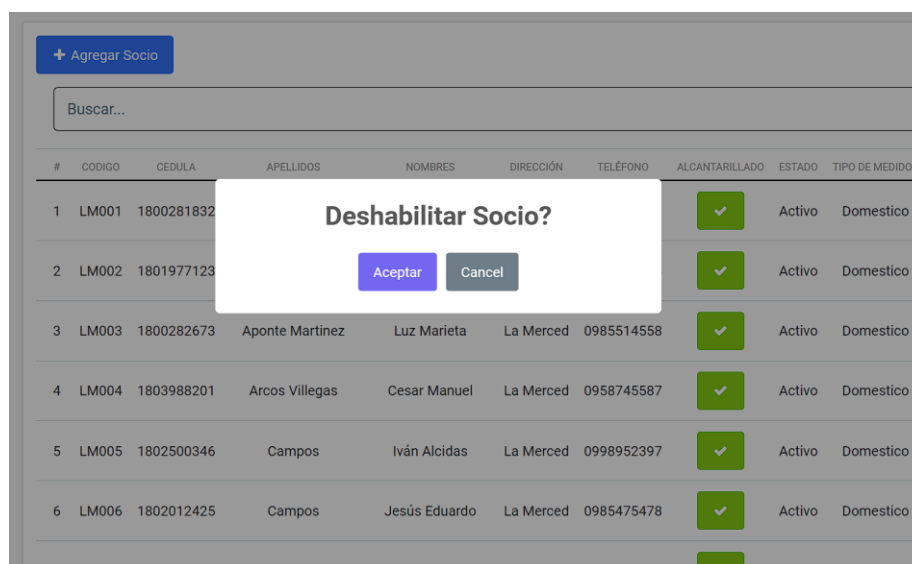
+ Agregar Socio

Buscar...

| # | CODIGO | CEDULA | APELLIDOS | NOMBRES | DIRECCIÓN | TELÉFONO | ALCANTARILLADO | ESTADO | TIPO DE MEDIDO |
|---|---|---|---|---|---|---|---|---|---|
| 1 | LM001 | 1800281832 | | | | | | Activo | Domestico |
| 2 | LM002 | 1801977123 | | | | | | Activo | Domestico |
| 3 | LM003 | 1800282673 | Aponte Martinez | Luz Marieta | La Merced | 0985514558 | | Activo | Domestico |
| 4 | LM004 | 1803988201 | Arcos Villegas | Cesar Manuel | La Merced | 0958745587 | | Activo | Domestico |
| 5 | LM005 | 1802500346 | Campos | Iván Alcidas | La Merced | 0998952397 | | Activo | Domestico |
| 6 | LM006 | 1802012425 | Campos | Jesús Eduardo | La Merced | 0985475478 | | Activo | Domestico |

Deshabilitar Socio?

Aceptar Cancel